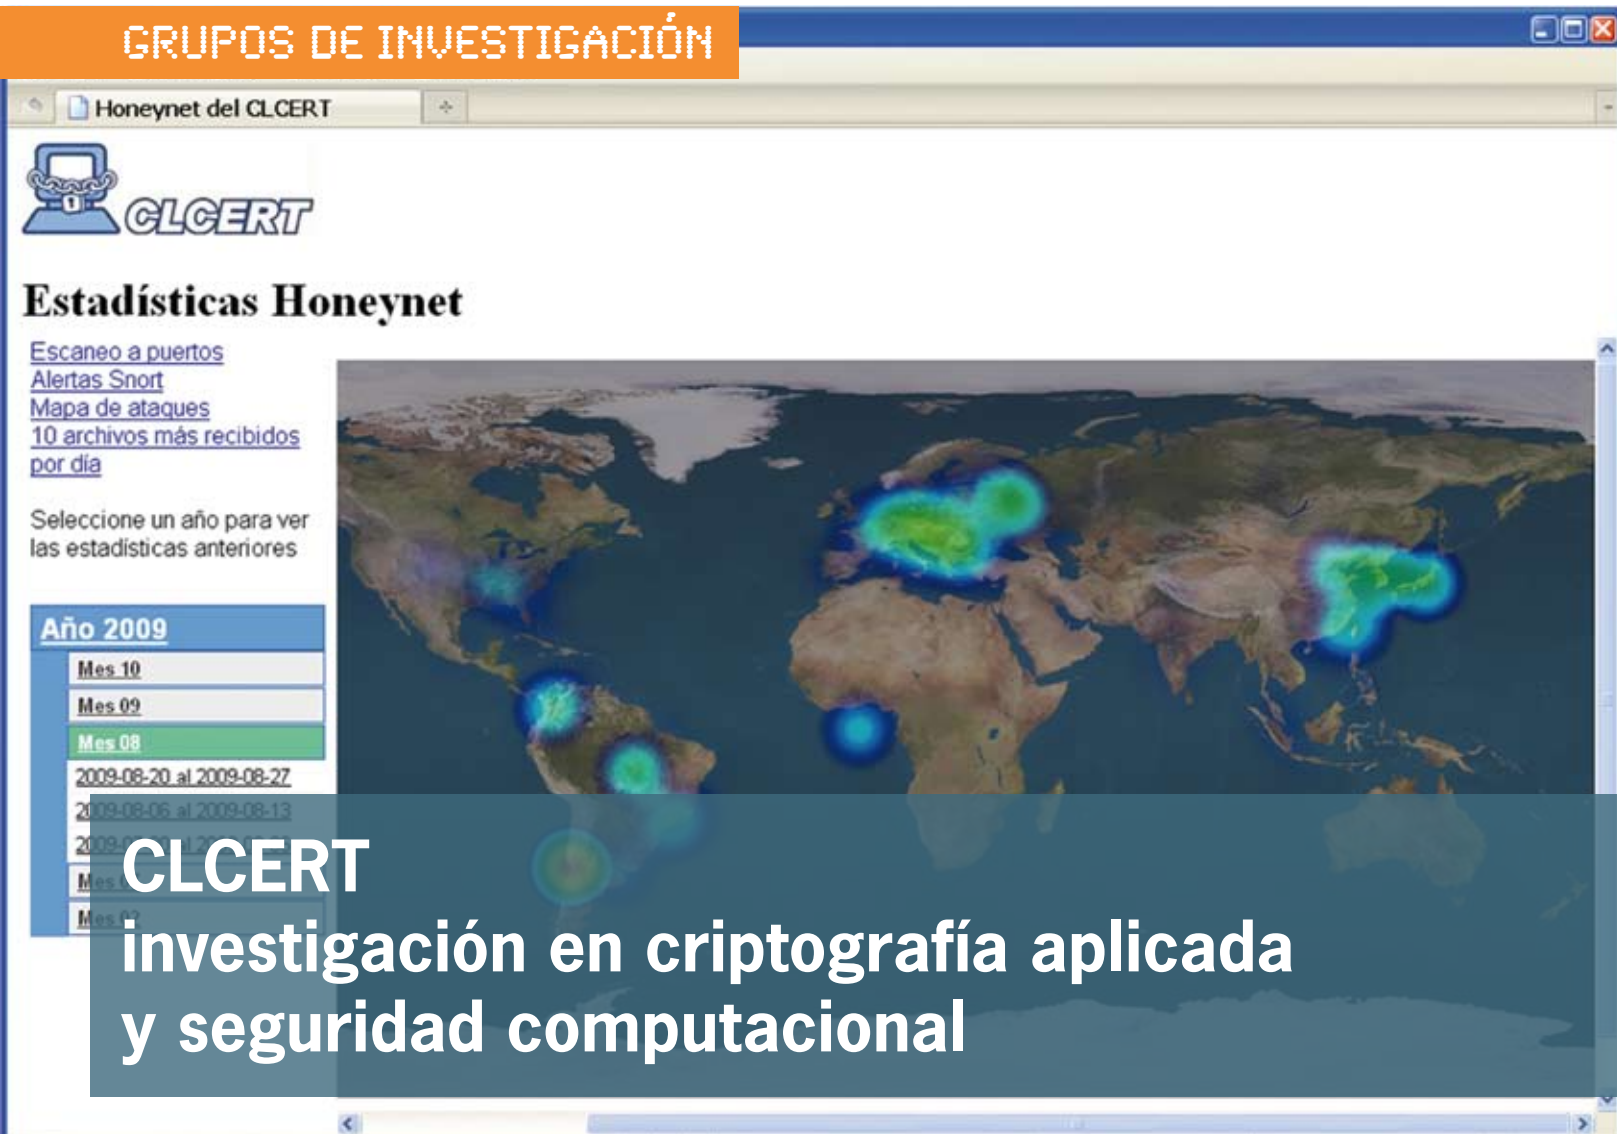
GRUPOS DE INVESTIGACIÓN

Honeynet del CLCERT

CLCERT

Estadísticas Honeynet

Escaneo a puertos
Alertas Snort
Mapa de ataques
10 archivos más recibidos por día

Seleccione un año para ver las estadísticas anteriores

Año 2009
Mes 10
Mes 09
Mes 08
2009-08-20 al 2009-08-27
2009-08-06 al 2009-08-13
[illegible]
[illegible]
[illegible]

CLCERT
investigación en criptografía aplicada y seguridad computacional